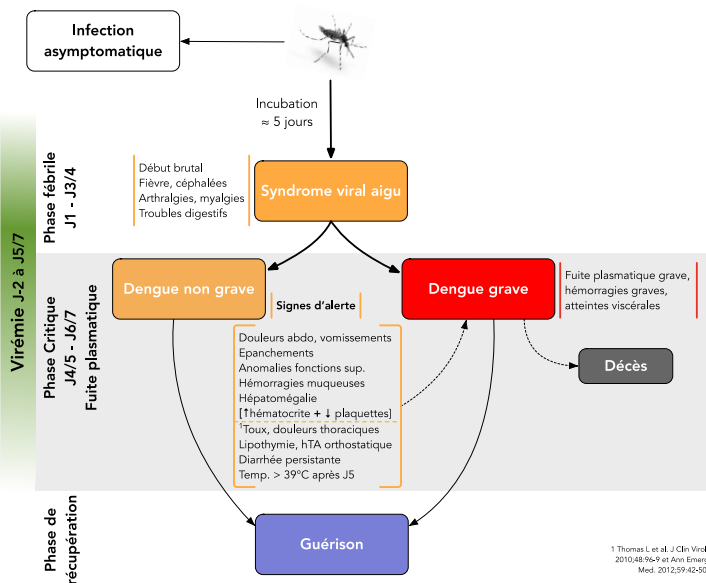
Infection asymptomatique

Incubation
≈ 5 jours

Virémie J-2 à J5/7

Phase fébrile
J1 - J3/4

Début brutal
Fièvre, céphalées
Arthralgies, myalgies
Troubles digestifs

Syndrome viral aigu

Phase Critique
J4/5 - J6/7
Fuite plasmatique

Dengue non grave

Signes d'alerte

Dengue grave

Fuite plasmatique grave, hémorragies graves, atteintes viscérales

Douleurs abdo, vomissements
Epanchements
Anomalies fonctions sup.
Hémorragies muqueuses
Hépatomégalie
[↑hématocrite + ↓ plaquettes]
$^1$Toux, douleurs thoraciques
Lipothymie, hTA orthostatique
Diarrhée persistante
Temp. > 39°C après J5

Décès

Phase de récupération

Guérison

1 Thomas L et al. J Clin Virol 2010;48:96-9 et Ann Emerg Med. 2012;59:42-50